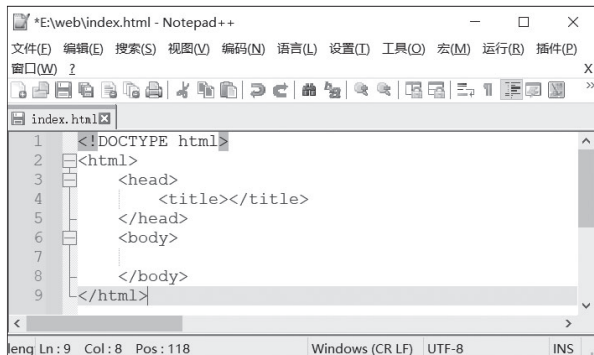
*E:\web\index.html - Notepad++

文件(F) 编辑(E) 搜索(S) 视图(V) 编码(N) 语言(L) 设置(T) 工具(O) 宏(M) 运行(R) 插件(P)
窗口(W) ?
X

index.html

1 <!DOCTYPE html>
2 <html>
3 <head>
4 <title></title>
5 </head>
6 <body>
7
8 </body>
9 </html>

leng Ln : 9 Col : 8 Pos : 118 Windows (CR LF) UTF-8 INS